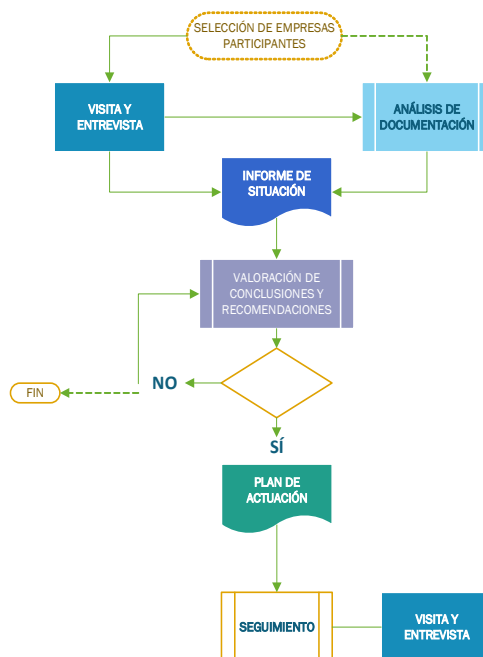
SELECCIÓN DE EMPRESAS PARTICIPANTES

VISITA Y ENTREVISTA

ANÁLISIS DE DOCUMENTACIÓN

INFORME DE SITUACIÓN

VALORACIÓN DE CONCLUSIONES Y RECOMENDACIONES

FIN

NO

SÍ

PLAN DE ACTUACIÓN

SEGUIMIENTO

VISITA Y ENTREVISTA